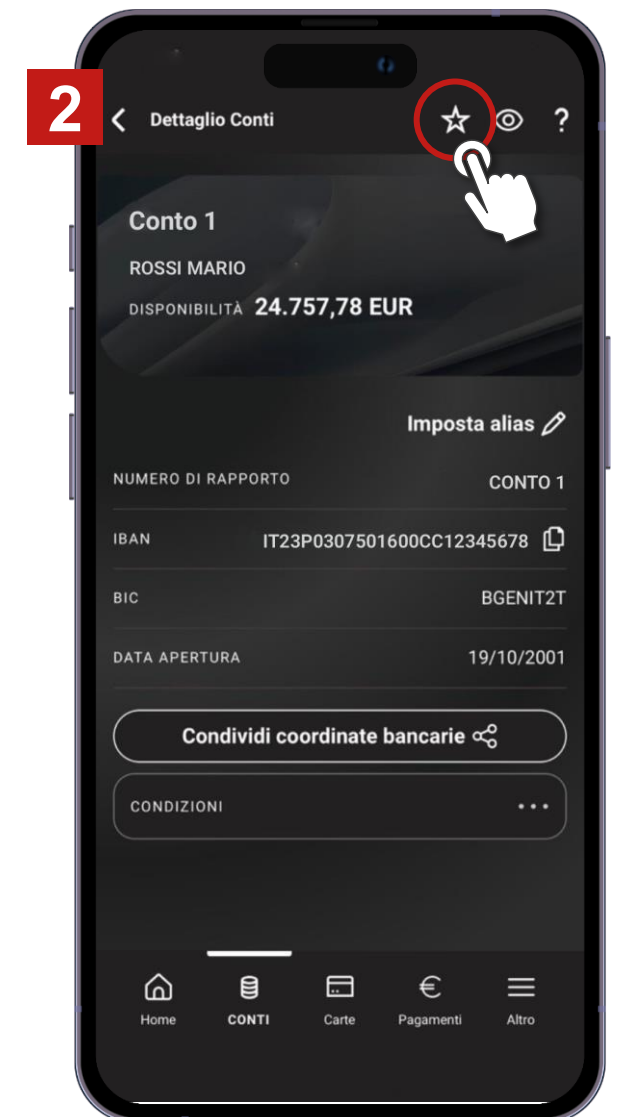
2

Dettaglio Conti

?

Conto 1

ROSSI MARIO

DISPONIBILITÀ 24.757,78 EUR

Imposta alias

| | |
|---|---|
| NUMERO DI RAPPORTO | CONTO 1 |
| IBAN | IT23P0307501600CC12345678 |
| BIC | BGENIT2T |
| DATA APERTURA | 19/10/2001 |

Condividi coordinate bancarie

CONDIZIONI

Home
CONTI
Carte
Pagamenti
Altro